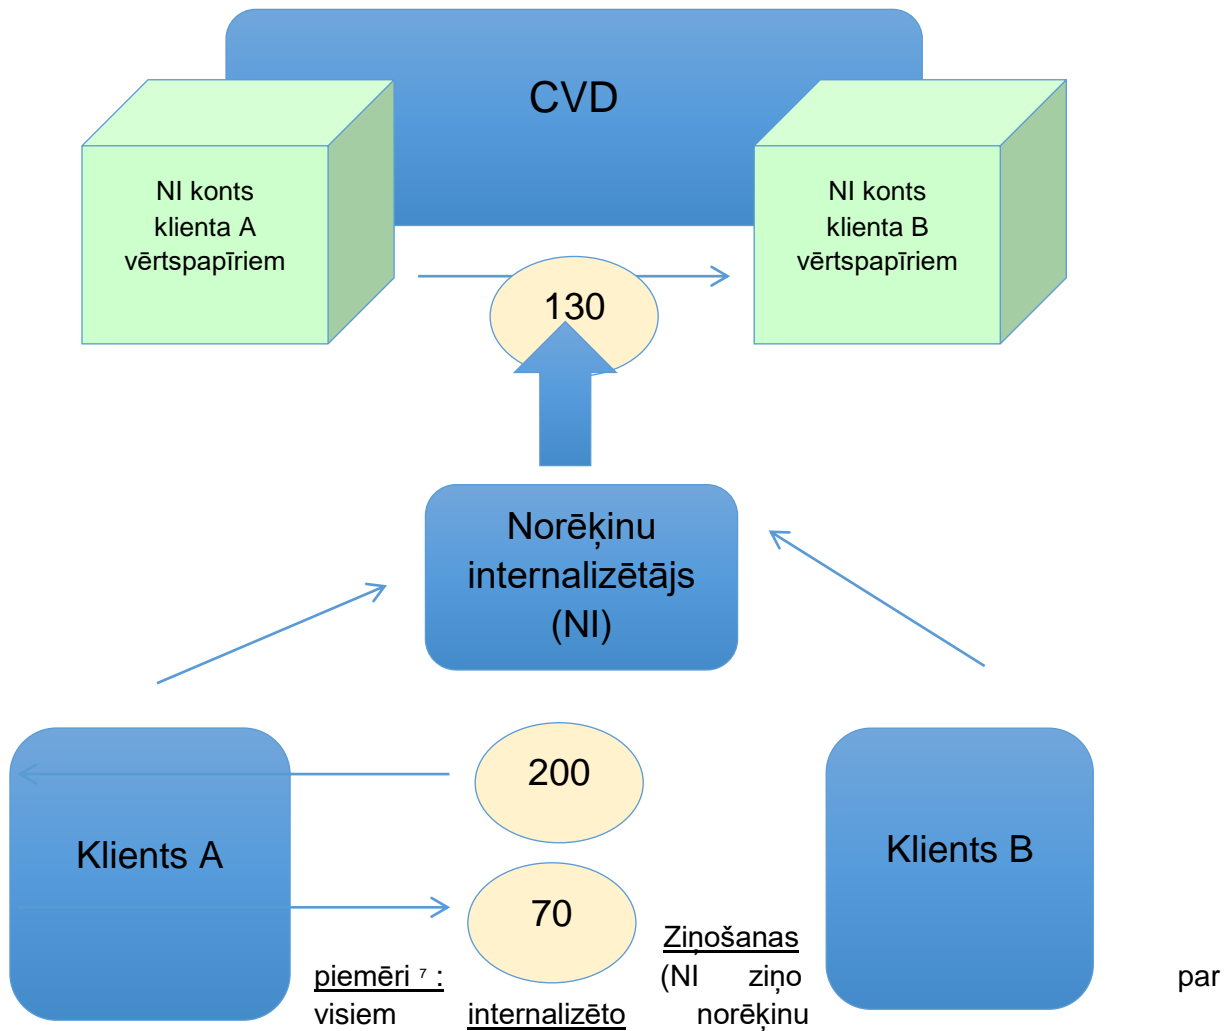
CVD

NI konts klienta A vērtspapīriem

NI konts klienta B vērtspapīriem

130

Norēķinu internalizētājs (NI)

Klients A

200

70

Klients B

Ziņošanas piemēri ⁷ : (NI ziņo par visiem internalizēto norēķinu